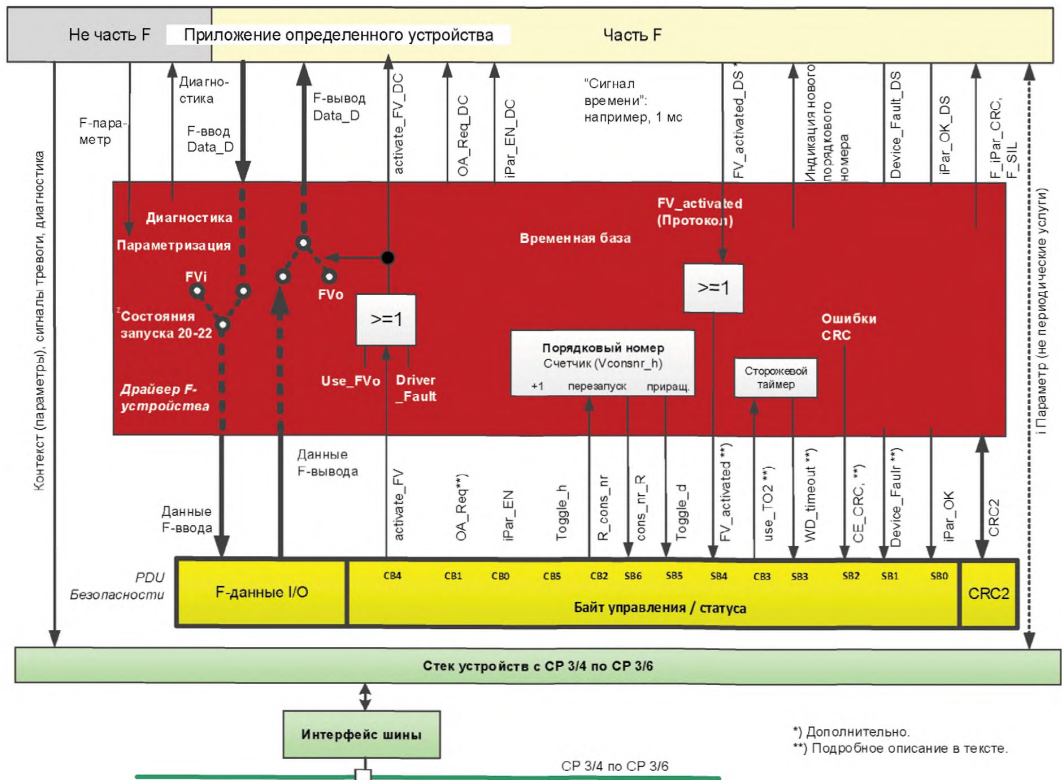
Не часть F
Приложение определенного устройства
Часть F

F-пара-метр
Диагно-стика
F-ввод Data_D
F-вывод Data_D
activate_FV_DC
OA_Req_DC
iPar_EN_DC
"Сигнал времени": например, 1 мс
FV_activated_DS *
Индикация нового порядкового номера
Device_Fault_DS
iPar_OK_DS
F_iPar_CRC, F_SIL

Контекст (параметры), сигналы тревоги, диагностика
i Параметр (не периодические услуги)

Диагностика
Параметризация
FVi
FVo
Состояния запуска 20-22
Драйвер F-устройства
>=1
Use_FVo
Driver _Fault
Временная база
FV_activated (Протокол)
>=1
Порядковый номер
Счетчик (Vconsnr_h)
+1 перезапуск приращ.
Сторожевой таймер
Ошибки CRC

Данные F-ввода
Данные F-вывода
activate_FV
OA_Req**)
iPar_EN
Toggle_h
R_cons_nr
cons_nr_R
Toggle_d
FV_activated **)
use_TO2 **)
WD_timeout **)
CE_CRC, **)
Device_Faulr **)
iPar_OK
CRC2

PDU Безопасности
F-данные I/O
CB4 CB1 CB0 CB5 CB2 SB6 SB5 SB4 CB3 SB3 SB2 SB1 SB0
Байт управления / статуса
CRC2

Стек устройств с CP 3/4 по CP 3/6

Интерфейс шины

*) Дополнительно.
**) Подробное описание в тексте.

CP 3/4 по CP 3/6